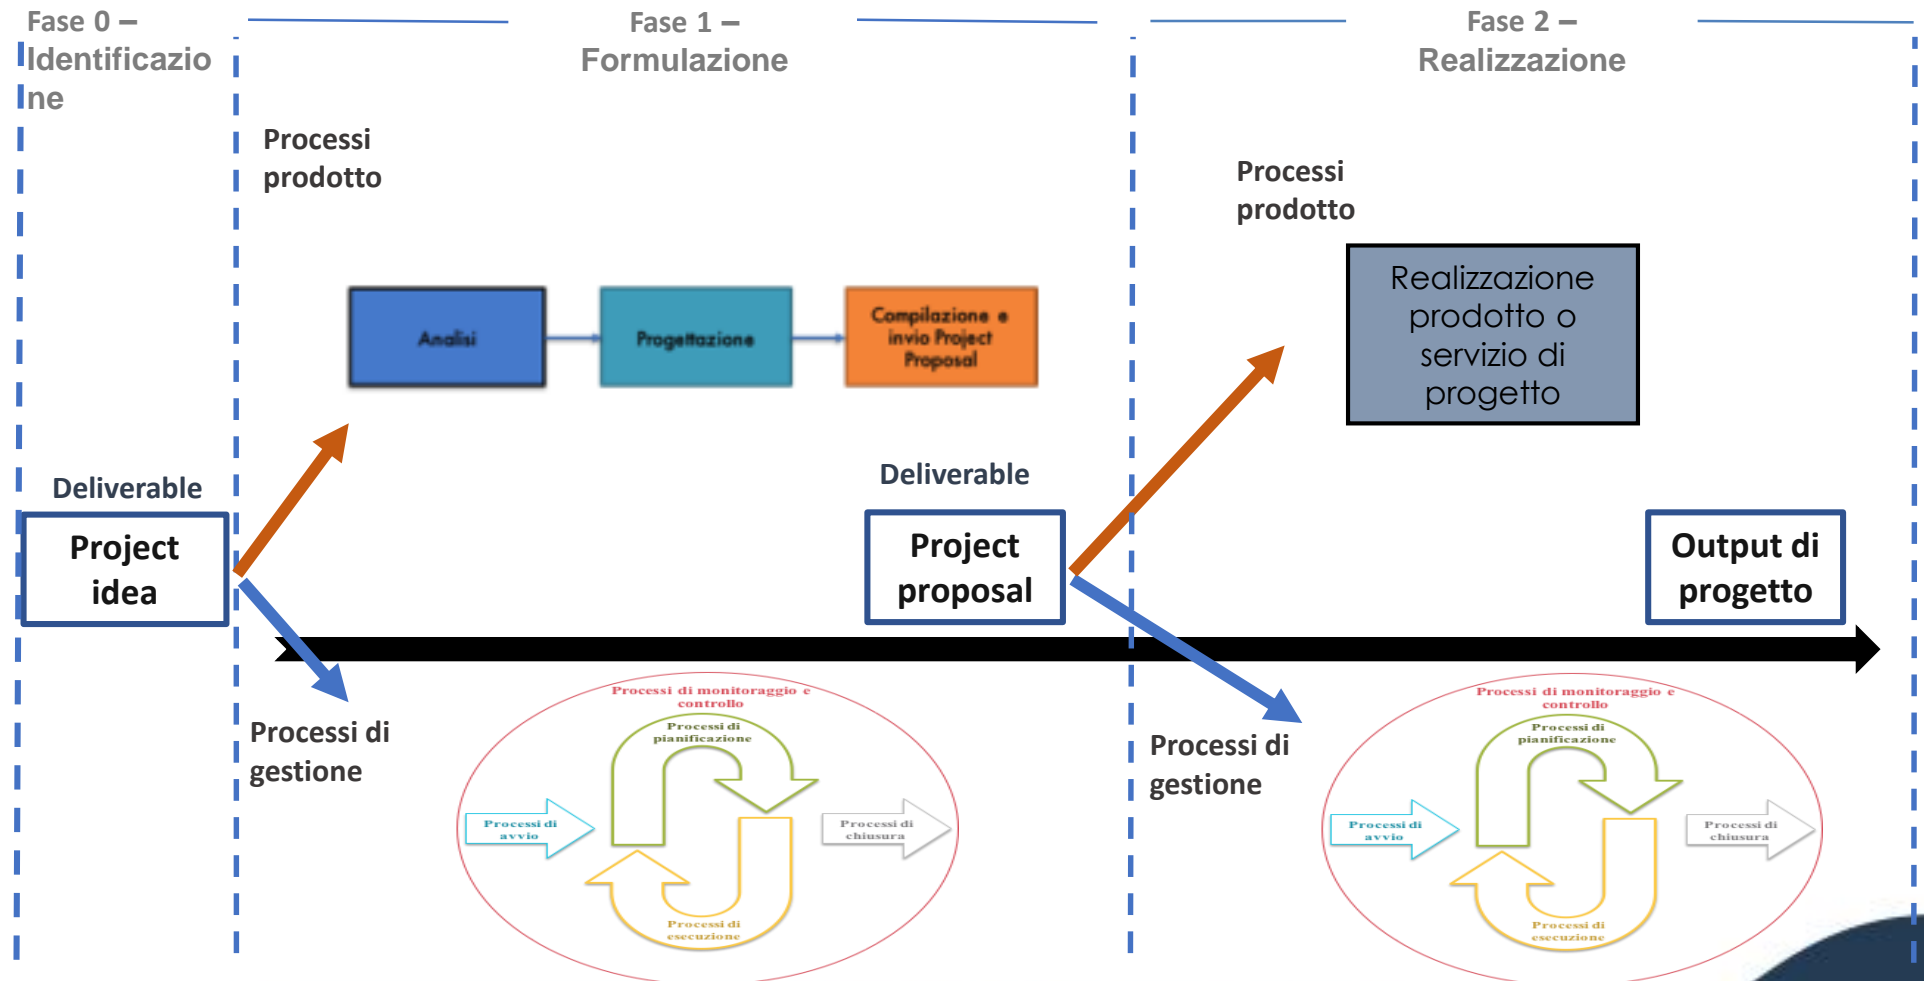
Fase 0 – Identificazione

Fase 1 – Formulazione

Fase 2 – Realizzazione

Processi prodotto

Analisi

Progettazione

Compilazione e invio Project Proposal

Deliverable

Project idea

Deliverable

Project proposal

Processi prodotto

Realizzazione prodotto o servizio di progetto

Output di progetto

Processi di gestione

Processi di monitoraggio e controllo

Processi di pianificazione

Processi di avvio

Processi di chiusura

Processi di esecuzione

Processi di gestione

Processi di monitoraggio e controllo

Processi di pianificazione

Processi di avvio

Processi di chiusura

Processi di esecuzione